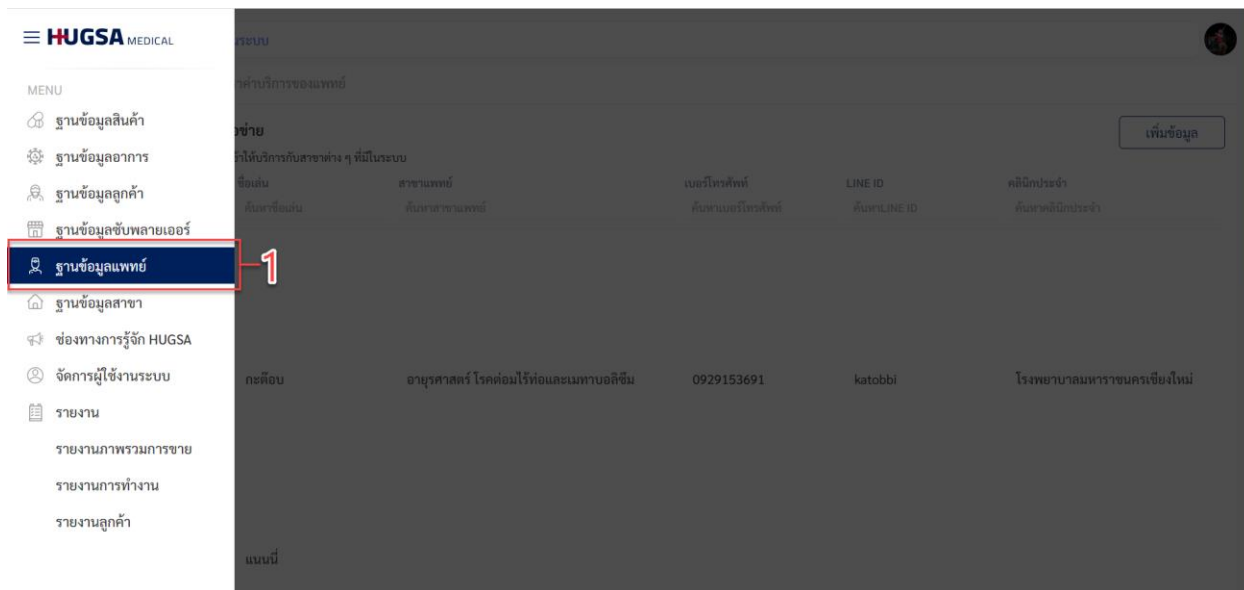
HUGSA MEDICAL

MENU
ฐานข้อมูลสินค้า
ฐานข้อมูลอาการ
ฐานข้อมูลลูกค้า
ฐานข้อมูลซัพพลายเออร์
ฐานข้อมูลแพทย์
ฐานข้อมูลสาขา
ช่องทางการรู้จัก HUGSA
จัดการผู้ใช้งานระบบ
รายงาน
รายงานภาพรวมการขาย
รายงานการทำงาน
รายงานลูกค้า

1

ระบบ
ค่าบริการของแพทย์
ข่าย
เพิ่มข้อมูล
ให้บริการกับสาขาต่าง ๆ ที่มีในระบบ

| ชื่อเล่น | สาขาแพทย์ | เบอร์โทรศัพท์ | LINE ID | คลินิกประจำ |
|---|---|---|---|---|
| ค้นหาชื่อเล่น | ค้นหาสาขาแพทย์ | ค้นหาเบอร์โทรศัพท์ | ค้นหาLINE ID | ค้นหาคลินิกประจำ |
| กะต๊อบ | อายุรศาสตร์ โรคต่อมไร้ท่อและเมทาบอลิซึม | 0929153691 | katobbi | โรงพยาบาลมหาราชนครเชียงใหม่ |

แนนนี่